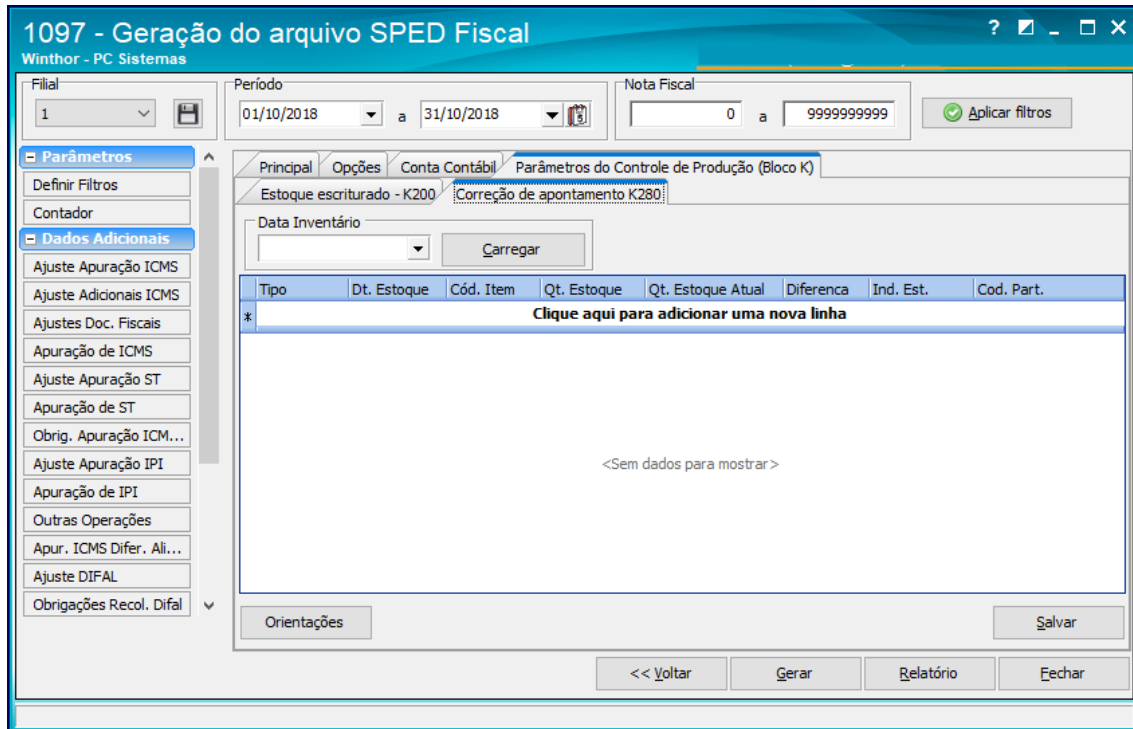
1097 - Geração do arquivo SPED Fiscal
Winthor - PC Sistemas

? _ □ ×

Filial
1

Período
01/10/2018 a 31/10/2018

Nota Fiscal
0 a 9999999999

Aplicar filtros

Parâmetros
Definir Filtros
Contador
Dados Adicionais
Ajuste Apuração ICMS
Ajuste Adicionais ICMS
Ajustes Doc. Fiscais
Apuração de ICMS
Ajuste Apuração ST
Apuração de ST
Obrig. Apuração ICM...
Ajuste Apuração IPI
Apuração de IPI
Outras Operações
Apur. ICMS Difer. Ali...
Ajuste DIFAL
Obrigações Recol. Difal

Principal | Opções | Conta Contábil | Parâmetros do Controle de Produção (Bloco K)
Estoque escriturado - K200 | Correção de apontamento K280

Data Inventário
Carregar

| Tipo | Dt. Estoque | Cód. Item | Qt. Estoque | Qt. Estoque Atual | Diferenca | Ind. Est. | Cod. Part. |
|---|---|---|---|---|---|---|---|
| * Clique aqui para adicionar uma nova linha | | | | | | | |

<Sem dados para mostrar>

Orientações
Salvar

<< Voltar
Gerar
Relatório
Fechar